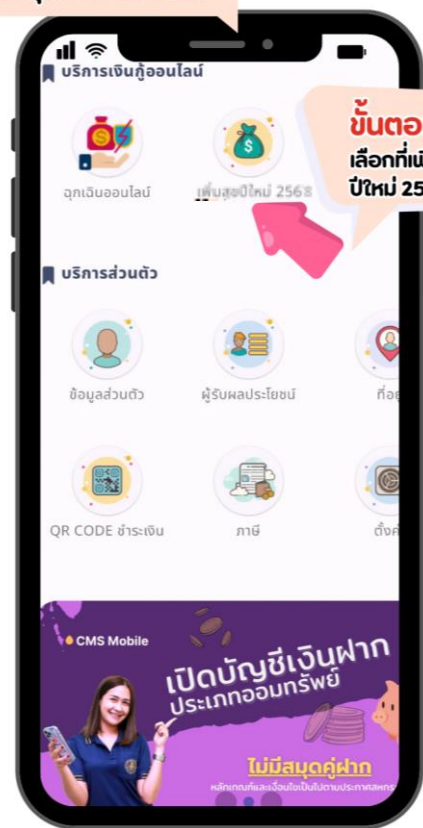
บริการเงินกู้ออนไลน์

ฉุกเฉินออนไลน์

เพิ่มสุขปีใหม่ 2568

ขั้นตอ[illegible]
เลือกที่เพิ่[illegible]
ปีใหม่ 25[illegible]

บริการส่วนตัว

ข้อมูลส่วนตัว

ผู้รับผลประโยชน์

ที่อ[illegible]

QR CODE ชำระเงิน

ภาษี

ตั้งค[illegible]

CMS Mobile

เปิดบัญชีเงินฝาก
ประเภทออมทรัพย์

ไม่มีสมุดคู่ฝาก

หลักเกณฑ์และเงื่อนไขเป็นไปตามประกาศสหกร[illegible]